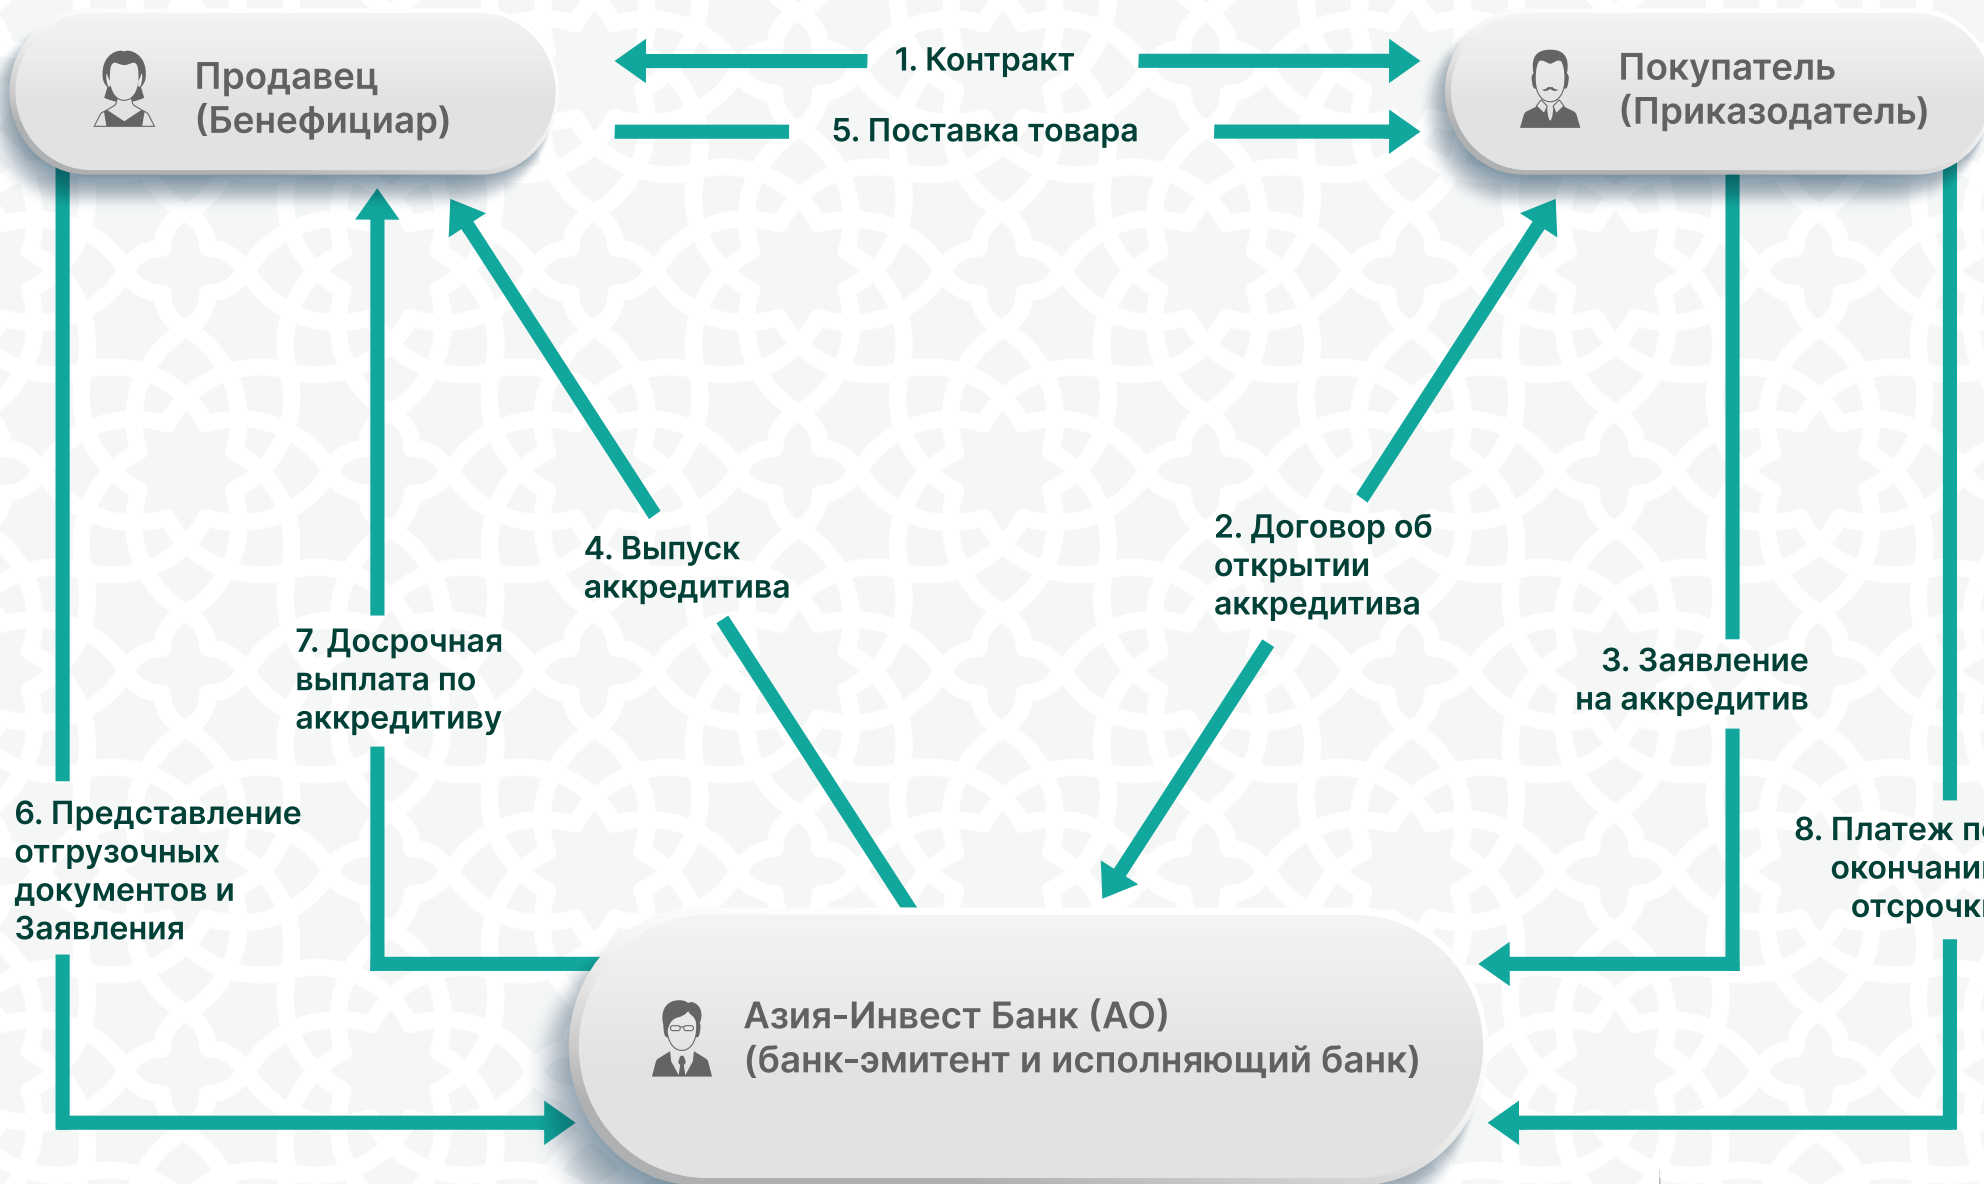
Продавец (Бенефициар)

1. Контракт

5. Поставка товара

Покупатель (Приказодатель)

4. Выпуск аккредитива

2. Договор об открытии аккредитива

7. Досрочная выплата по аккредитиву

3. Заявление на аккредитив

6. Представление отгрузочных документов и Заявления

8. Платеж п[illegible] окончани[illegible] отсрочк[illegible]

Азия-Инвест Банк (АО) (банк-эмитент и исполняющий банк)